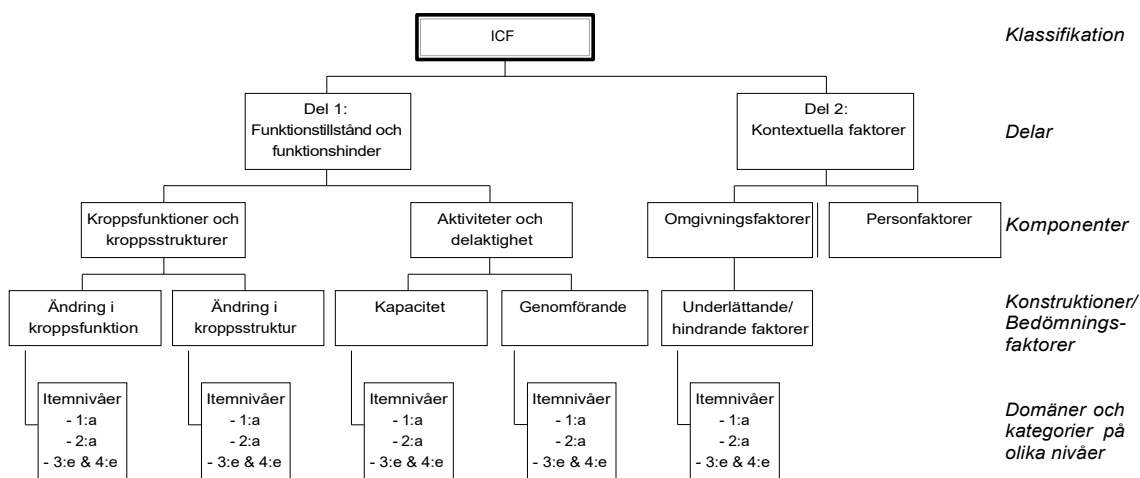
ICF

Klassifikation

Del 1: Funktionstillstånd och funktionshinder

Del 2: Kontextuella faktorer

Delar

Kroppsfunktioner och kroppsstrukturer

Aktiviteter och delaktighet

Omgivningsfaktorer

Personfaktorer

Komponenter

Ändring i kroppsfunktion

Ändring i kroppsstruktur

Kapacitet

Genomförande

Underlättande/ hindrande faktorer

Konstruktioner/ Bedömningsfaktorer

Itemnivåer
- 1:a
- 2:a
- 3:e & 4:e

Itemnivåer
- 1:a
- 2:a
- 3:e & 4:e

Itemnivåer
- 1:a
- 2:a
- 3:e & 4:e

Itemnivåer
- 1:a
- 2:a
- 3:e & 4:e

Itemnivåer
- 1:a
- 2:a
- 3:e & 4:e

Domäner och kategorier på olika nivåer